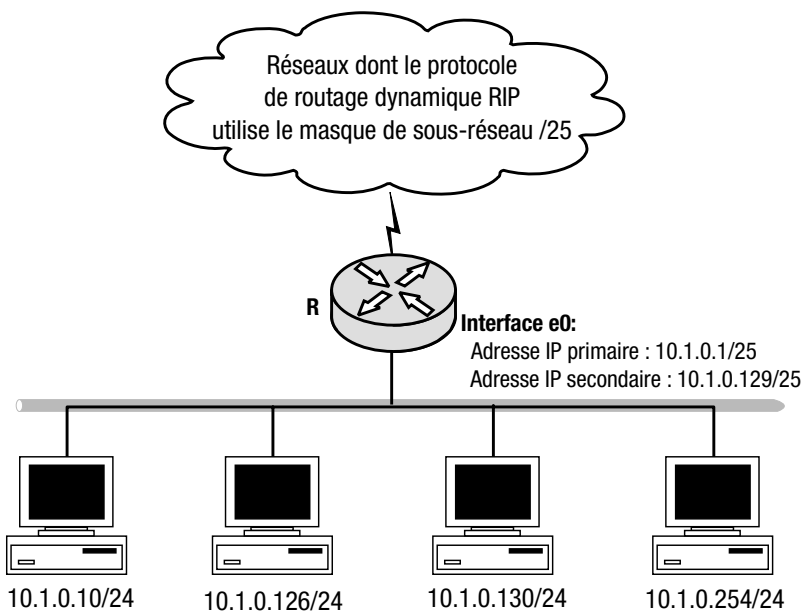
Réseaux dont le protocole de routage dynamique RIP utilise le masque de sous-réseau /25

R

Interface e0:
Adresse IP primaire : 10.1.0.1/25
Adresse IP secondaire : 10.1.0.129/25

10.1.0.10/24
10.1.0.126/24
10.1.0.130/24
10.1.0.254/24